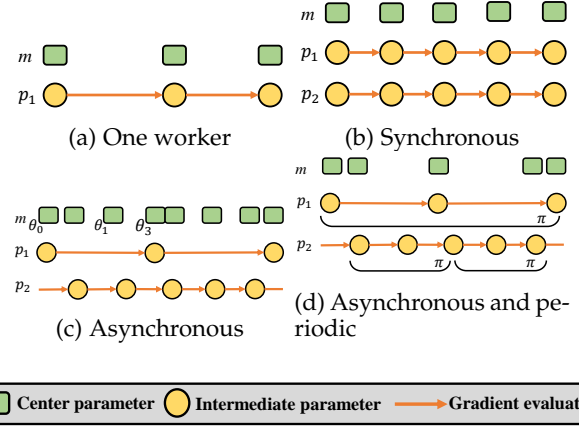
$m$

$p_1$

(a) One worker

$m$

$p_1$

$p_2$

(b) Synchronous

$m$ $\theta_0$ $\theta_1$ $\theta_3$

$p_1$

$p_2$

(c) Asynchronous

$m$

$p_1$

$\pi$

$p_2$

$\pi$ $\pi$

(d) Asynchronous and periodic

Center parameter Intermediate parameter Gradient evaluat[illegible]